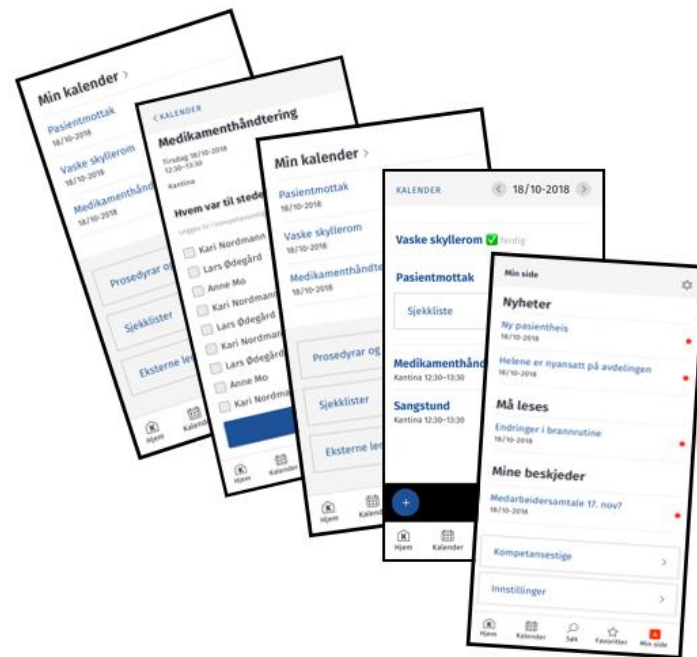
Min kalender >

Pasientmottak
18/10-2018

Vaske skyllerom
18/10-2018

Medikamenthånd
18/10-2018

Prosedyrar o

Sjekklister

Eksterne le

Hjem Kalend

< KALENDER

Medikamenthåndtering

Tirsdag 18/10-2018
12:30–13:30

Kantina

Hvem var til stede

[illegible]

Kari Nordmann
Lars Ødegård
Anne Mo
Kari Nordmann
Lars Ødegård
Kari Nordmann
Lars Ødegård
Anne Mo
Kari Nordma

Hjem Kalender

Min kalender >

Pasientmottak
18/10-2018

Vaske skyllerom
18/10-2018

Medikamenthåndte
18/10-2018

Prosedyrar og

Sjekklister

Eksterne le

Hjem Kalen

KALENDER < 18/10-2018 >

Vaske skyllerom Ferdig

Pasientmottak

Sjekkliste

Medikamenthånd
Kantina 12:30–13:30

Sangstund
Kantina 12:30–13:30

+

Hjem Kalender

Min side

Nyheter

Ny pasientheis
18/10-2018

Helene er nyansatt på avdelingen
18/10-2018

Må leses

Endringer i brannrutine
18/10-2018

Mine beskjeder

Medarbeidersamtale 17. nov?
18/10-2018

Kompetansestige >

Innstillinger >

Hjem Kalender Søk Favoritter Min side